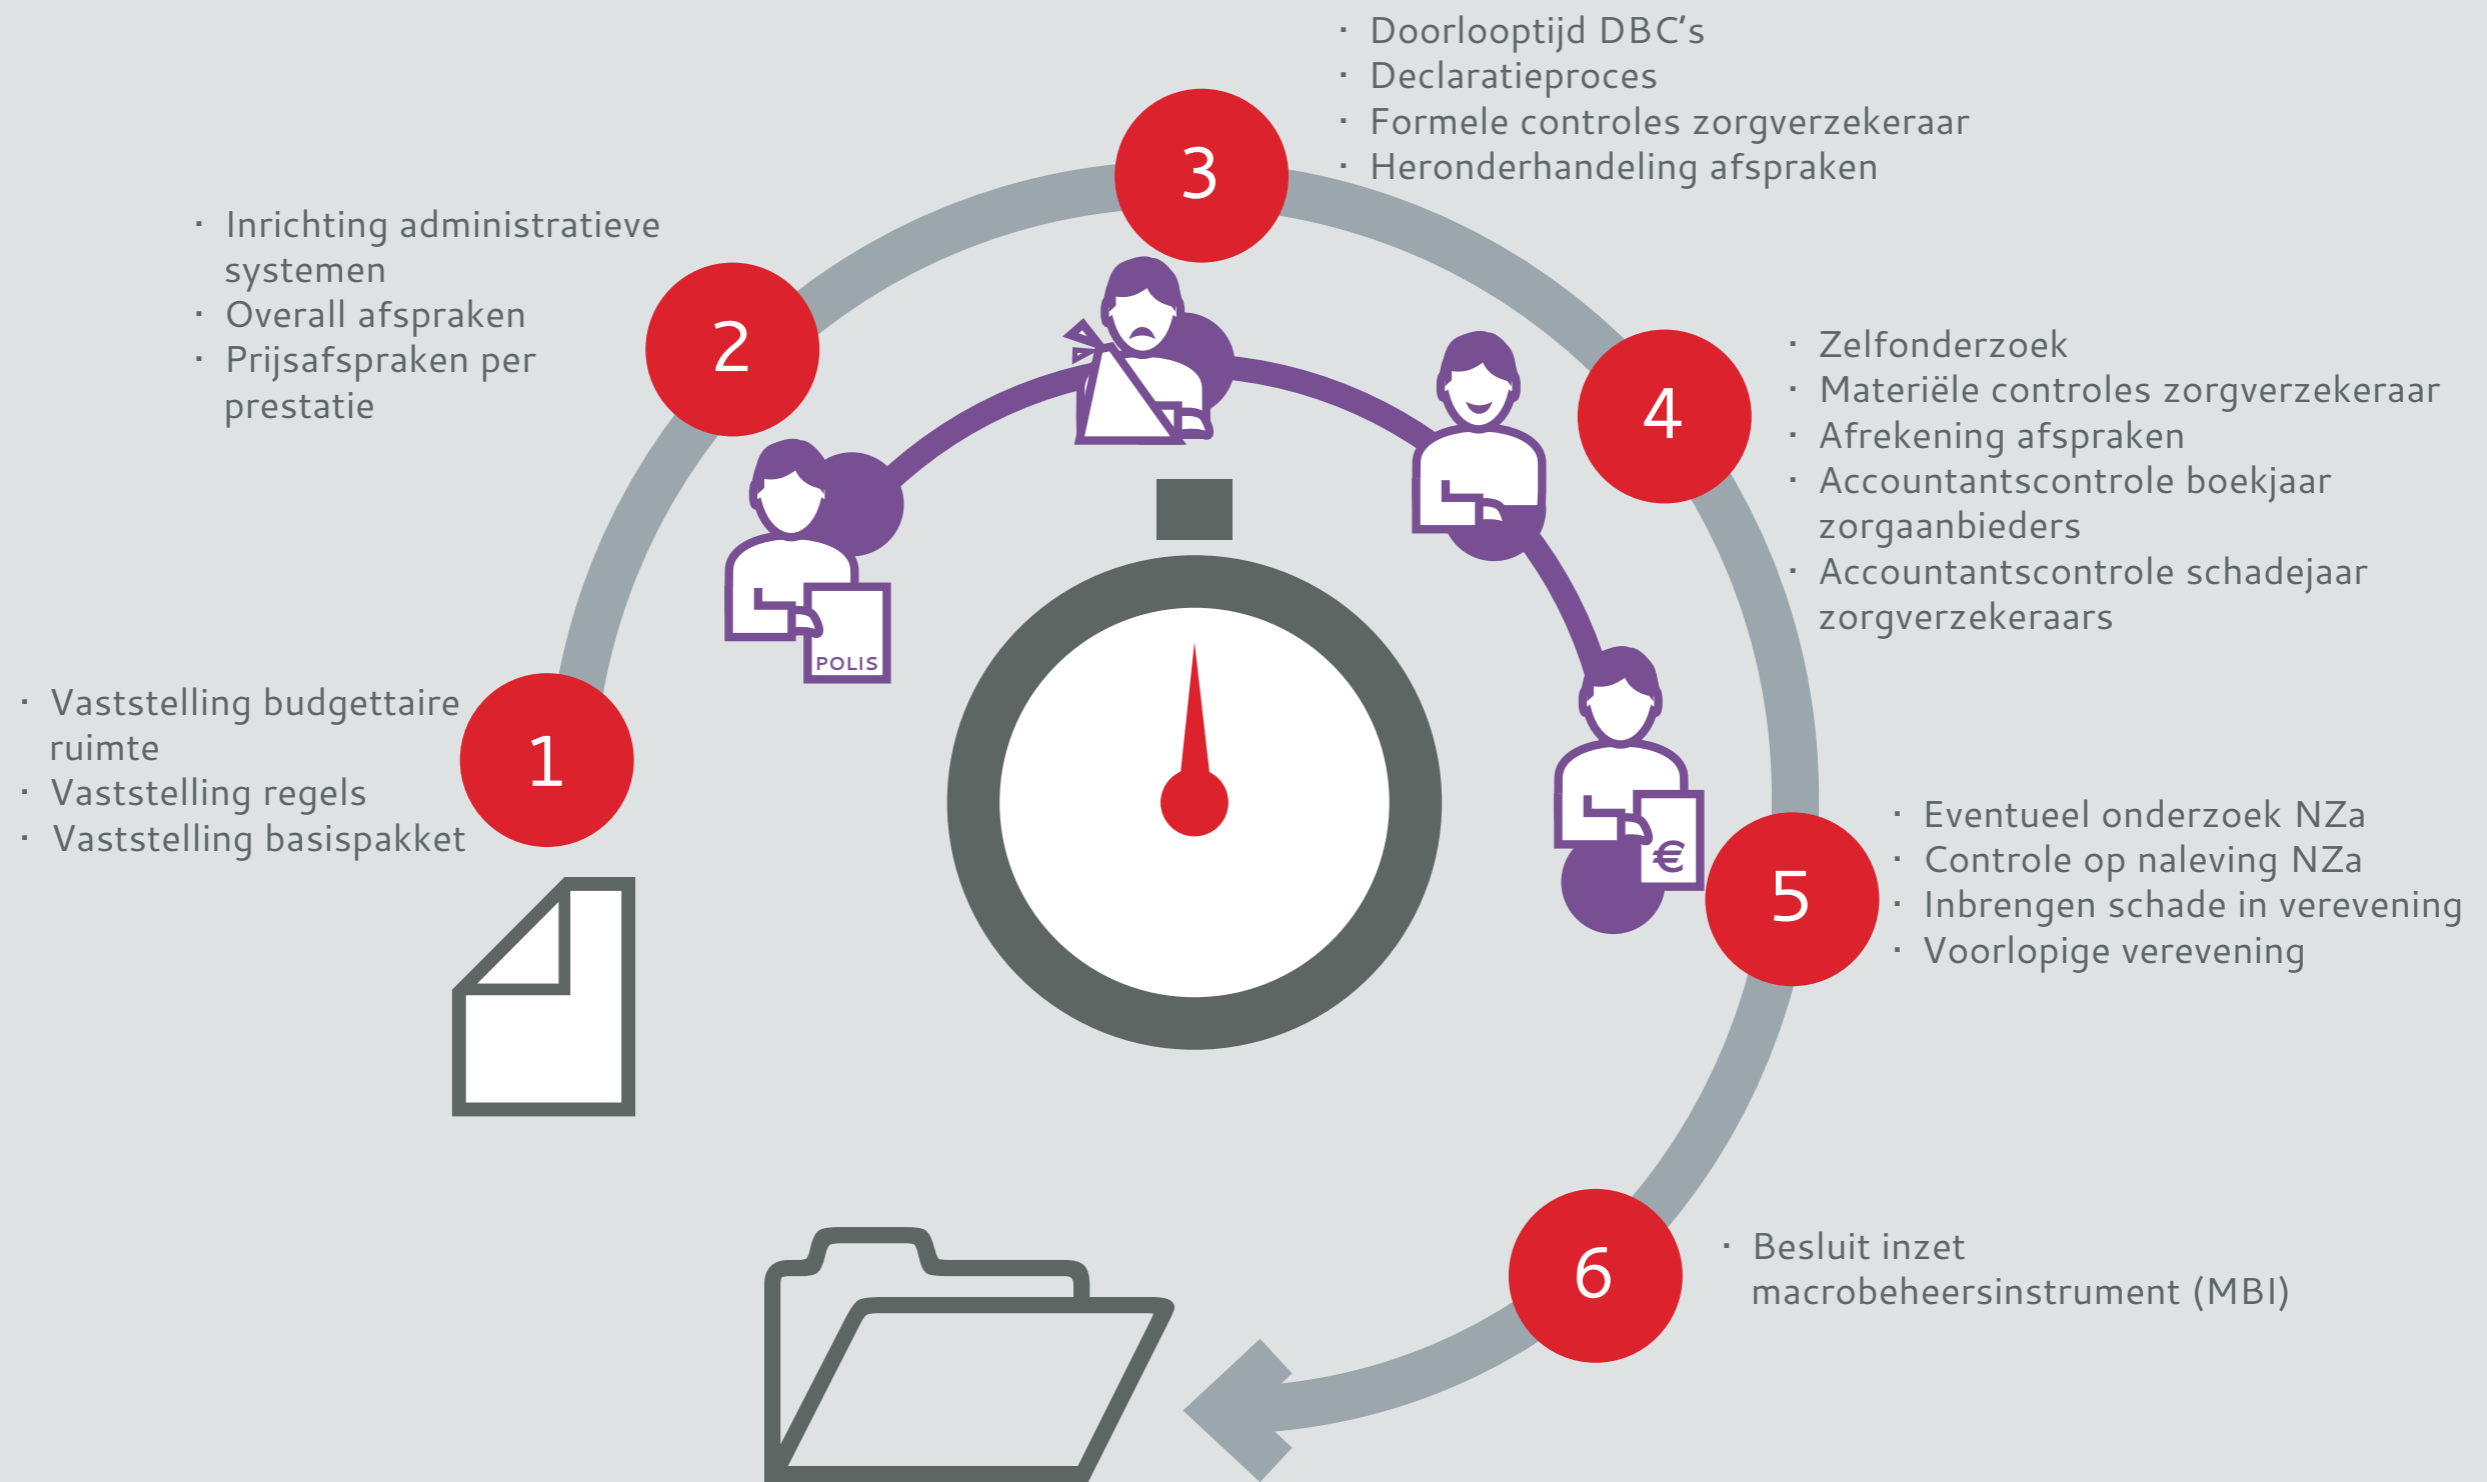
· Doorlooptijd DBC's
· Declaratieproces
· Formele controles zorgverzekeraar
· Heronderhandeling afspraken

3

· Inrichting administratieve systemen
· Overall afspraken
· Prijsafspraken per prestatie

2

POLIS

· Zelfonderzoek
· Materiële controles zorgverzekeraar
· Afrekening afspraken
· Accountantscontrole boekjaar zorgaanbieders
· Accountantscontrole schadejaar zorgverzekeraars

4

· Vaststelling budgettaire ruimte
· Vaststelling regels
· Vaststelling basispakket

1

€

5

· Eventueel onderzoek NZa
· Controle op naleving NZa
· Inbrengen schade in verevening
· Voorlopige verevening

6

· Besluit inzet macrobeheersinstrument (MBI)